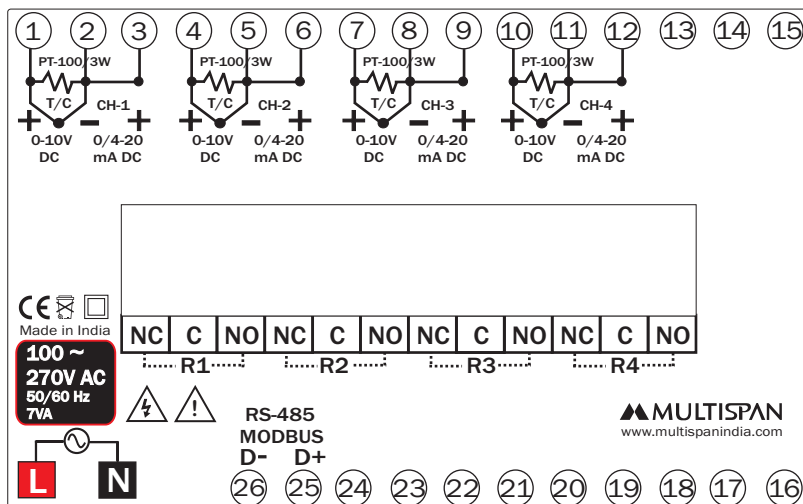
1 2 3 4 5 6 7 8 9 10 11 12 13 14 15

PT-100/3W
T/C CH-1
+ − +
0-10V DC
0/4-20 mA DC

PT-100/3W
T/C CH-2
+ − +
0-10V DC
0/4-20 mA DC

PT-100/3W
T/C CH-3
+ − +
0-10V DC
0/4-20 mA DC

PT-100/3W
T/C CH-4
+ − +
0-10V DC
0/4-20 mA DC

CE
Made in India

100 ~
270V AC
50/60 Hz
7VA

| NC | C | NO | NC | C | NO | NC | C | NO | NC | C | NO |
|---|---|---|---|---|---|---|---|---|---|---|---|

R1 R2 R3 R4

RS-485
MODBUS
D- D+

MULTISPAN
www.multispanindia.com

L N

26 25 24 23 22 21 20 19 18 17 16